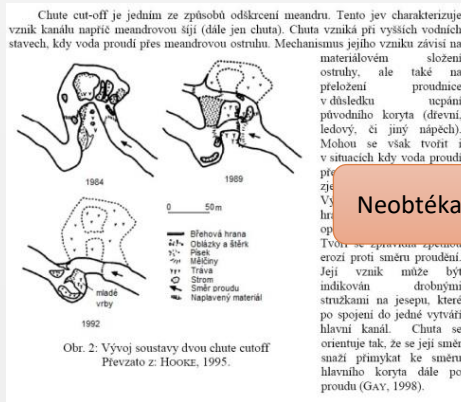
Chute cut-off je jedním ze způsobů odškrcení meandru. Tento jev charakterizuje vznik kanálu napříč meandrovou šíjí (dále jen chuta). Chuta vzniká při vyšších vodních stavech, kdy voda proudí přes meandrovou ostruhu. Mechanismus jejího vzniku závisí na materiálovém složení ostruhy, ale také na přeložení proudnice v důsledku ucpání původního koryta (dřevní, ledový, či jiný nápěch). Mohou se však tvořit i v situacích kdy voda proudí př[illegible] zje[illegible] Vy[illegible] hra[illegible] op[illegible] Tvoří se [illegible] erozí proti směru proudění. Její vznik může být indikován drobnými stružkami na jesepu, které po spojení do jedné vytváří hlavní kanál. Chuta se orientuje tak, že se její směr snaží přimykat ke směru hlavního koryta dále po proudu (GAY, 1998).

Neobtéka

1984

1989

0 50m

Břehová hrana
Oblázky a štěrk
Písek
Měličiny
Tráva
Strom
Směr proudu
Naplavený materiál

mladé vrby

1992

Obr. 2: Vývoj soustavy dvou chute cutoff
Převzato z: HOOKE, 1995.